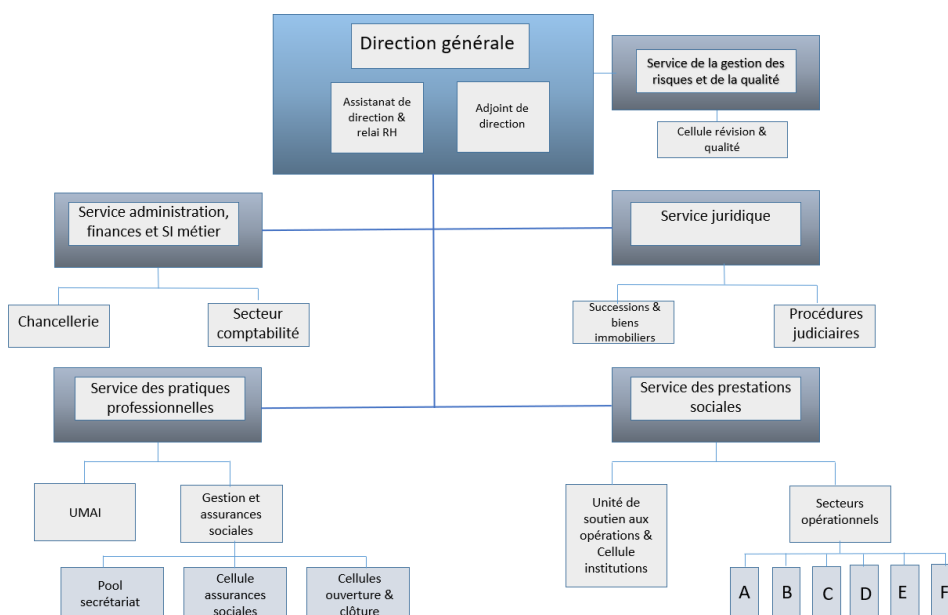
Direction générale

Assistanat de direction & relai RH

Adjoint de direction

Service de la gestion des risques et de la qualité

Cellule révision & qualité

Service administration, finances et SI métier

Chancellerie

Secteur comptabilité

Service juridique

Successions & biens immobiliers

Procédures judiciaires

Service des pratiques professionnelles

UMAI

Gestion et assurances sociales

Pool secrétariat

Cellule assurances sociales

Cellules ouverture & clôture

Service des prestations sociales

Unité de soutien aux opérations & Cellule institutions

Secteurs opérationnels

A

B

C

D

E

F